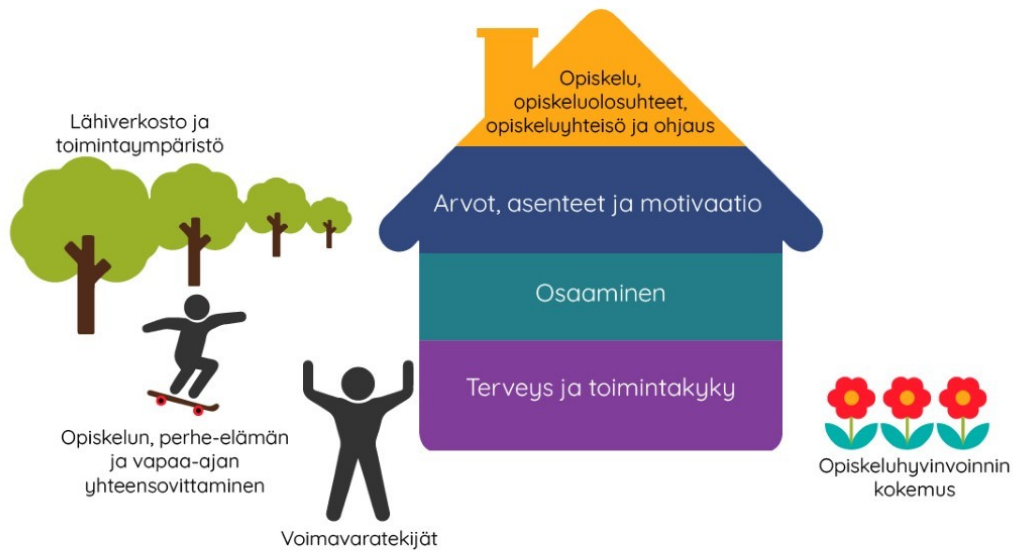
Lähiverkosto ja toimintaympäristö

Opiskelu, opiskeluolosuhteet, opiskeluyhteisö ja ohjaus

Arvot, asenteet ja motivaatio

Osaaminen

Terveys ja toimintakyky

Opiskelun, perhe-elämän ja vapaa-ajan yhteensovittaminen

Voimavaratekijät

Opiskeluhyvinvoinnin kokemus